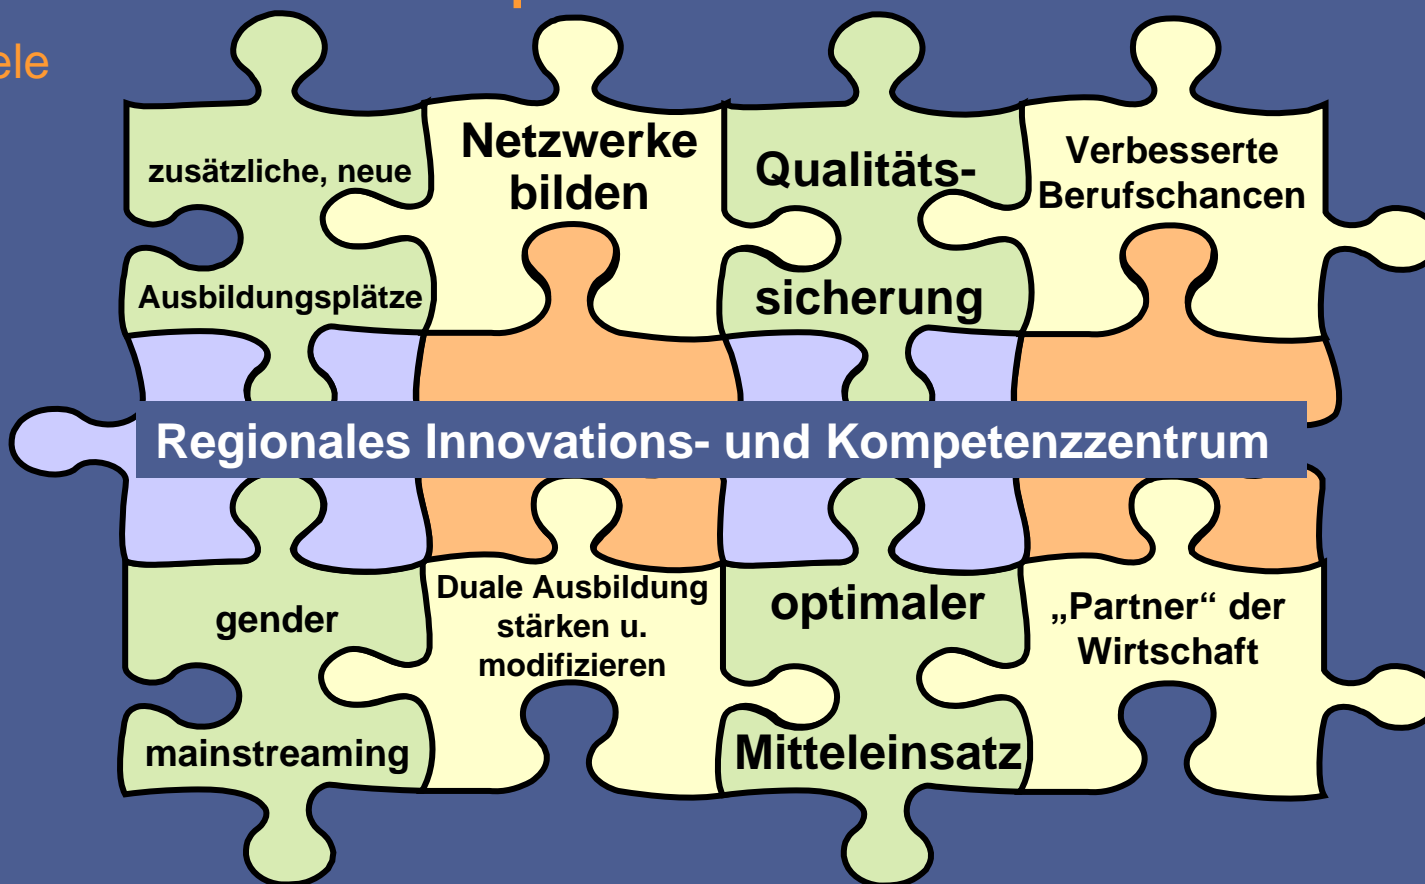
ele

zusätzliche, neue Ausbildungsplätze

Netzwerke bilden

Qualitäts- sicherung

Verbesserte Berufschancen

Regionales Innovations- und Kompetenzzentrum

gender mainstreaming

Duale Ausbildung stärken u. modifizieren

optimaler Mitteleinsatz

„Partner“ der Wirtschaft